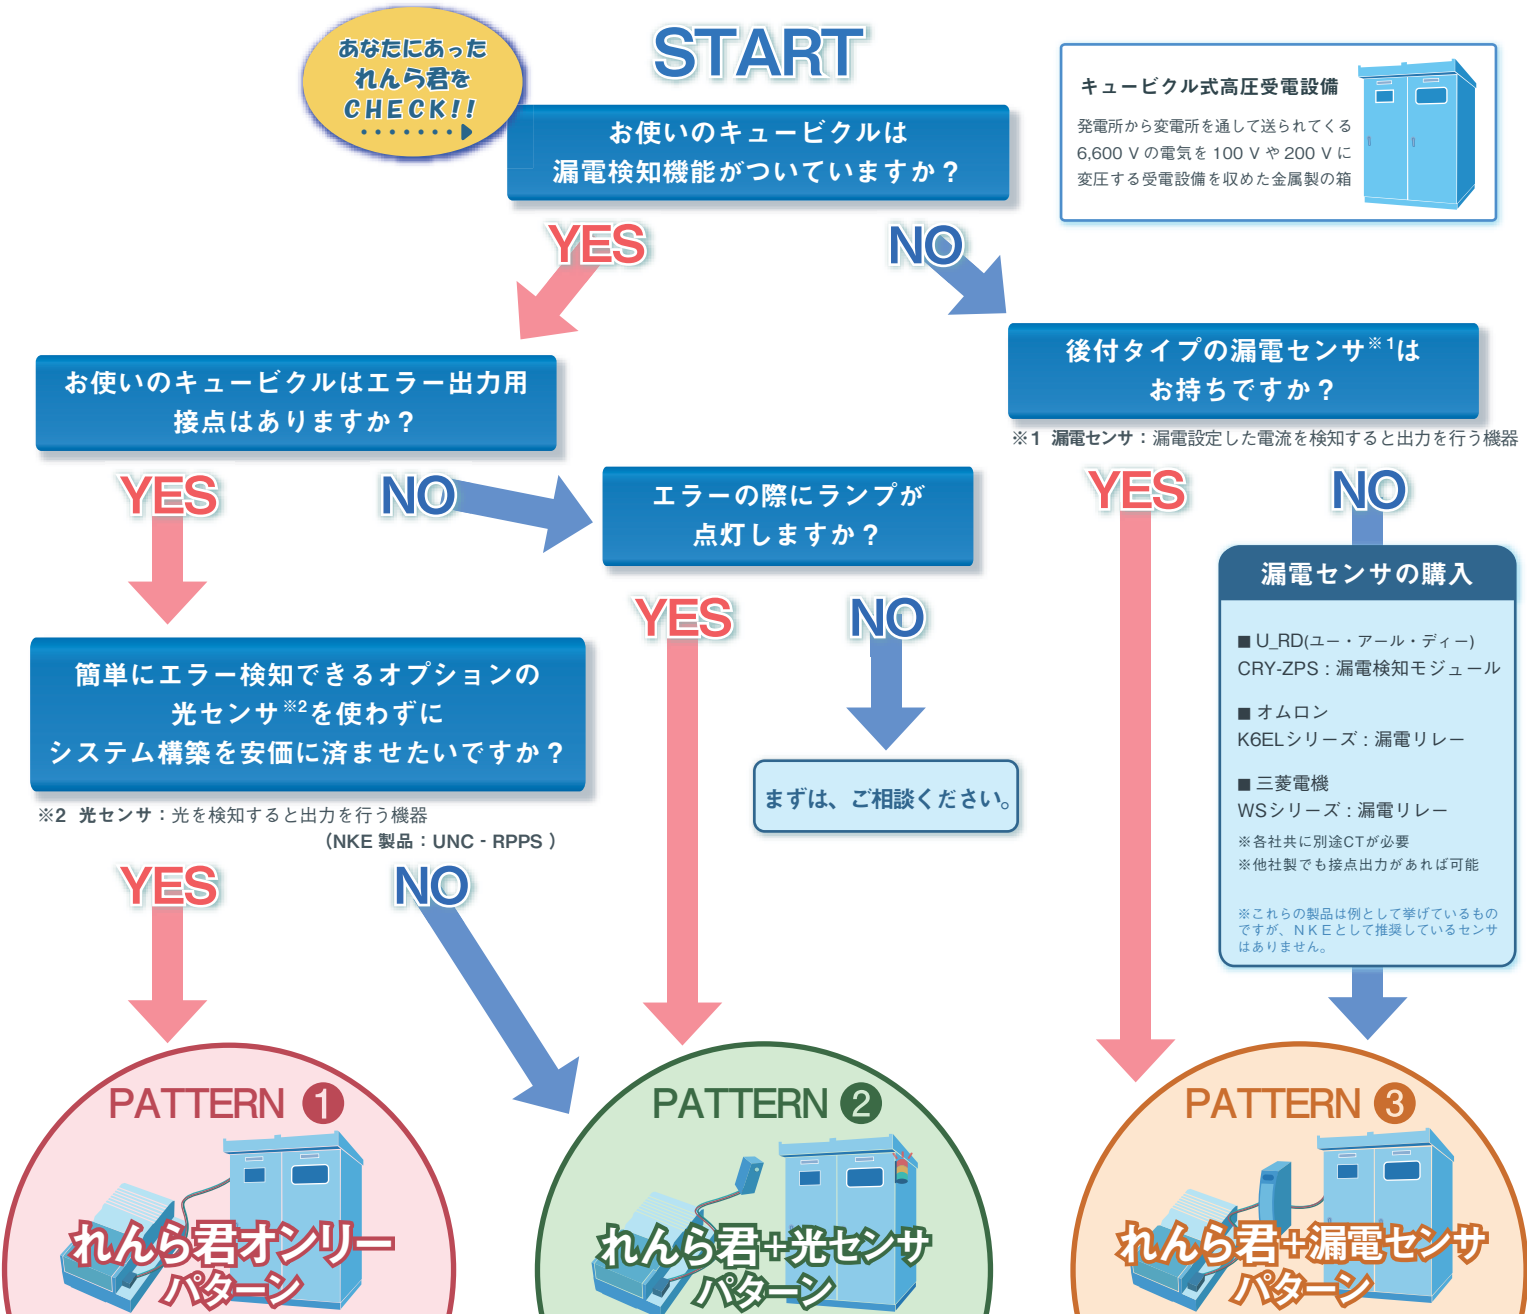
あなたにあった れんら君を CHECK!!

START

お使いのキュービクルは 漏電検知機能がついていますか？

キュービクル式高圧受電設備

発電所から変電所を通して送られてくる 6,600 V の電気を 100 V や 200 V に 変圧する受電設備を収めた金属製の箱

YES

NO

お使いのキュービクルはエラー出力用 接点はありますか？

後付タイプの漏電センサ$^{※1}$は お持ちですか？

※1 漏電センサ：漏電設定した電流を検知すると出力を行う機器

YES

NO

エラーの際にランプが 点灯しますか？

YES

NO

漏電センサの購入

■ U_RD(ユー・アール・ディー) CRY-ZPS：漏電検知モジュール

■ オムロン K6ELシリーズ：漏電リレー

■ 三菱電機 WSシリーズ：漏電リレー

※各社共に別途CTが必要
※他社製でも接点出力があれば可能

※これらの製品は例として挙げているものですが、NKEとして推奨しているセンサはありません。

簡単にエラー検知できるオプションの 光センサ$^{※2}$を使わずに システム構築を安価に済ませたいですか？

YES

NO

まずは、ご相談ください。

※2 光センサ：光を検知すると出力を行う機器 （NKE 製品：UNC - RPPS ）

YES

NO

PATTERN 1
れんら君オンリー パターン

PATTERN 2
れんら君+光センサ パターン

PATTERN 3
れんら君+漏電センサ パターン